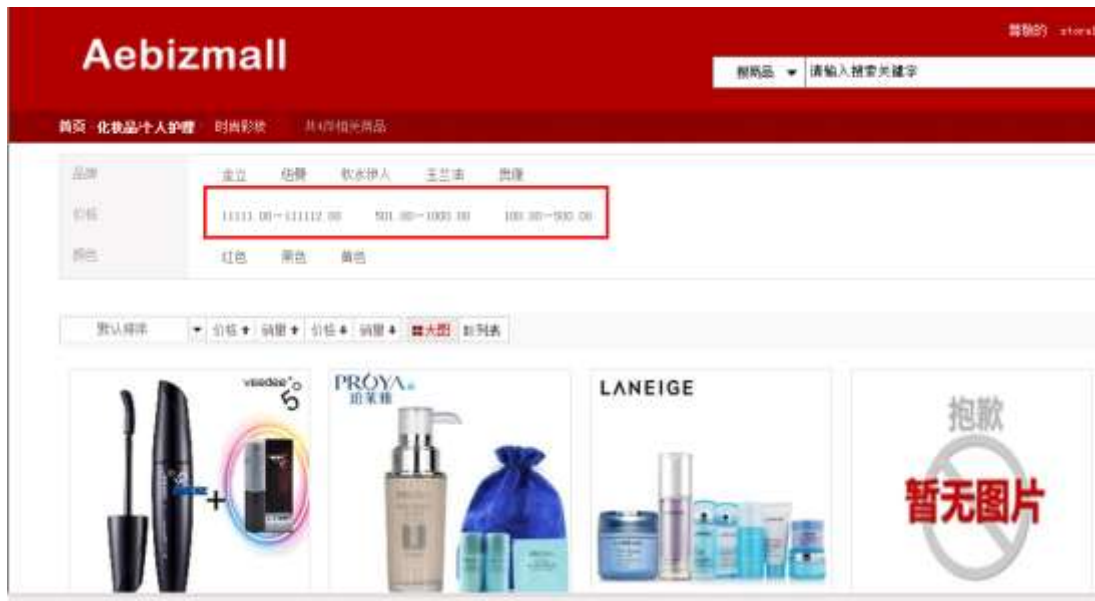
Aebizmall

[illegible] storal

搜商品 ▾ 请输入搜索关键字

首页 化妆品/个人护理 时尚彩妆 共4件相关商品

品牌 全部 佰馨 软水伊人 王兰油 贵瑾

价格 11111.00—111112.00 501.00—1000.00 100.00—500.00

颜色 红色 黑色 黄色

默认排序 ▾ 价格↑ 销量↑ 价格↓ 销量↓ 大图 列表

veedee 5

PROYA 珀莱雅

LANEIGE

抱歉 暂无图片